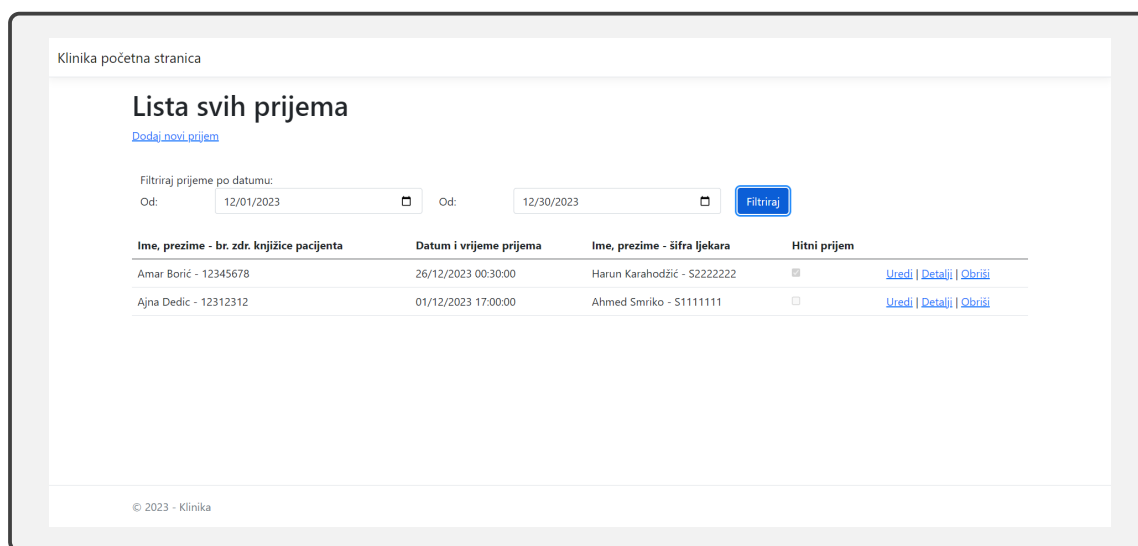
Klinika početna stranica

# Lista svih prijema

Dodaj novi prijem

Filtriraj prijeme po datumu:
Od: 12/01/2023 Od: 12/30/2023 Filtriraj

| Ime, prezime - br. zdr. knjižice pacijenta | Datum i vrijeme prijema | Ime, prezime - šifra ljekara | Hitni prijem | |
|---|---|---|---|---|
| Amar Borić - 12345678 | 26/12/2023 00:30:00 | Harun Karahodžić - S2222222 | | Uredi \| Detalji \| Obriši |
| Ajna Dedic - 12312312 | 01/12/2023 17:00:00 | Ahmed Smriko - S1111111 | | Uredi \| Detalji \| Obriši |

© 2023 - Klinika